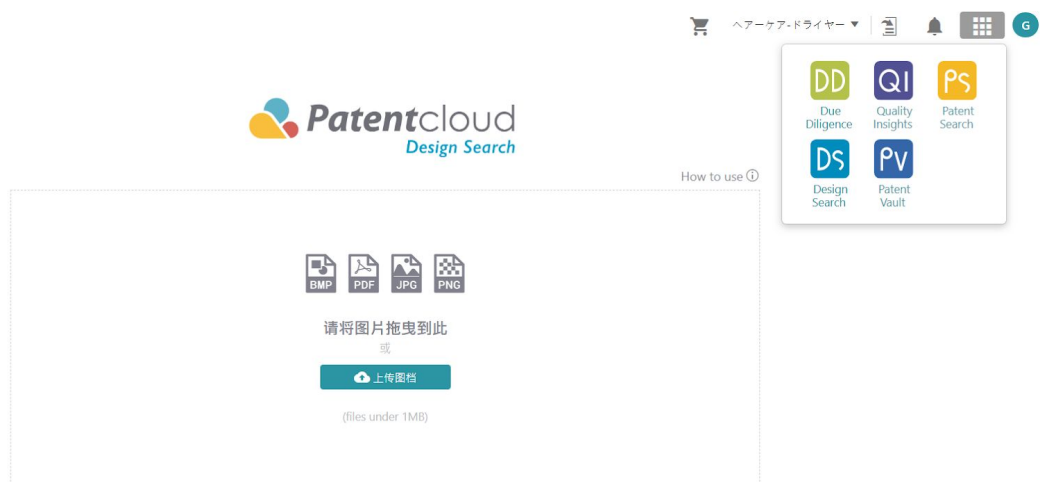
ヘアーケア-ドライヤー ▼

G

DD
Due Diligence

QI
Quality Insights

PS
Patent Search

DS
Design Search

PV
Patent Vault

Patentcloud
Design Search

How to use ⓘ

BMP PDF JPG PNG

请将图片拖曳到此

或

上传图档

(files under 1MB)